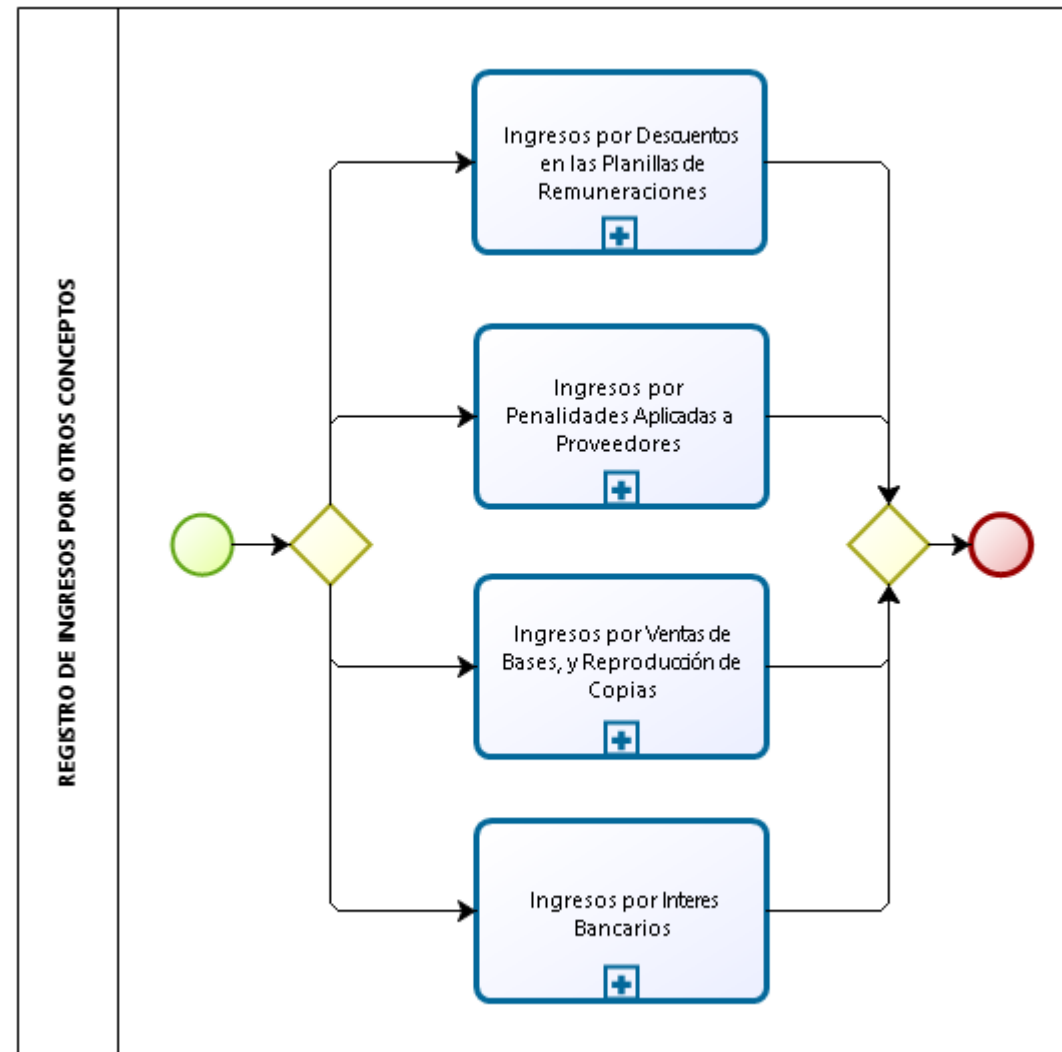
REGISTRO DE INGRESOS POR OTROS CONCEPTOS

Ingresos por Descuentos en las Planillas de Remuneraciones

Ingresos por Penalidades Aplicadas a Proveedores

Ingresos por Ventas de Bases, y Reproducción de Copias

Ingresos por Interes Bancarios